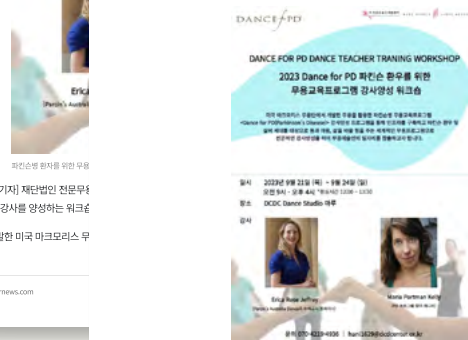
Erica
(Parsin's Australia

파킨슨병 환자를 위한 무용

기자] 재단법인 전문무용
강사를 양성하는 워크숍

발한 미국 마크모리스 무

news.com

DANCE for PD

DANCE FOR PD DANCE TEACHER TRANING WORKSHOP
2023 Dance for PD 파킨슨 환우를 위한
무용교육프로그램 강사양성 워크숍

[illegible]

일시 2023년 9월 23일 (토) ~ 9월 24일 (일)
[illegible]

장소 DCDC Dance Studio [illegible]

강사

Erica Rose Jeffrey

Maria Portman Kelly

문의 070-4220-4506 | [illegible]